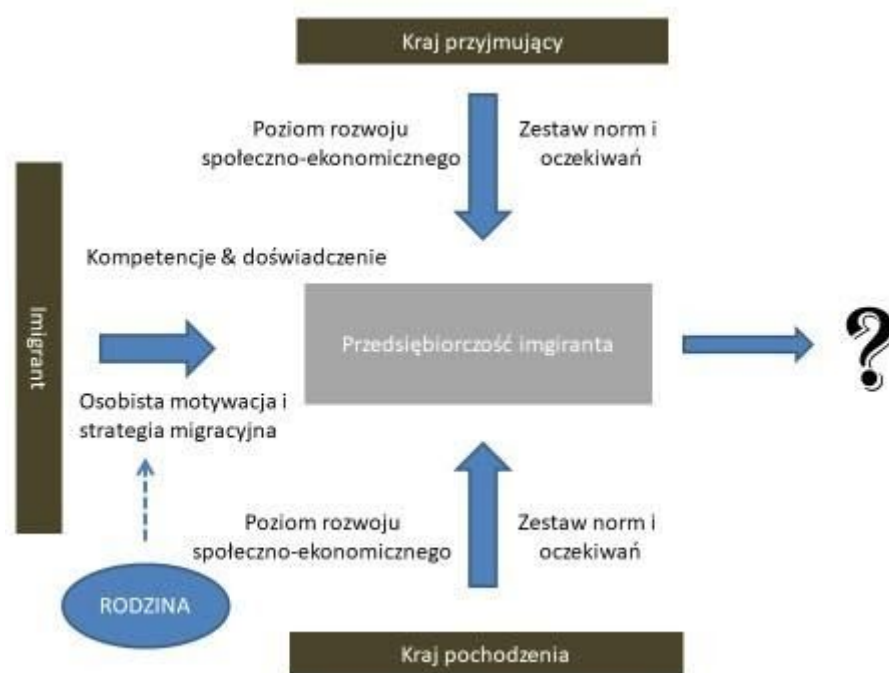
Kraj przyjmujący

Poziom rozwoju społeczno-ekonomicznego

Zestaw norm i oczekiwań

Imigrant

Kompetencje & doświadczenie

Przedsiębiorczość imgiranta

?

Osobista motywacja i strategia migracyjna

Poziom rozwoju społeczno-ekonomicznego

Zestaw norm i oczekiwań

RODZINA

Kraj pochodzenia